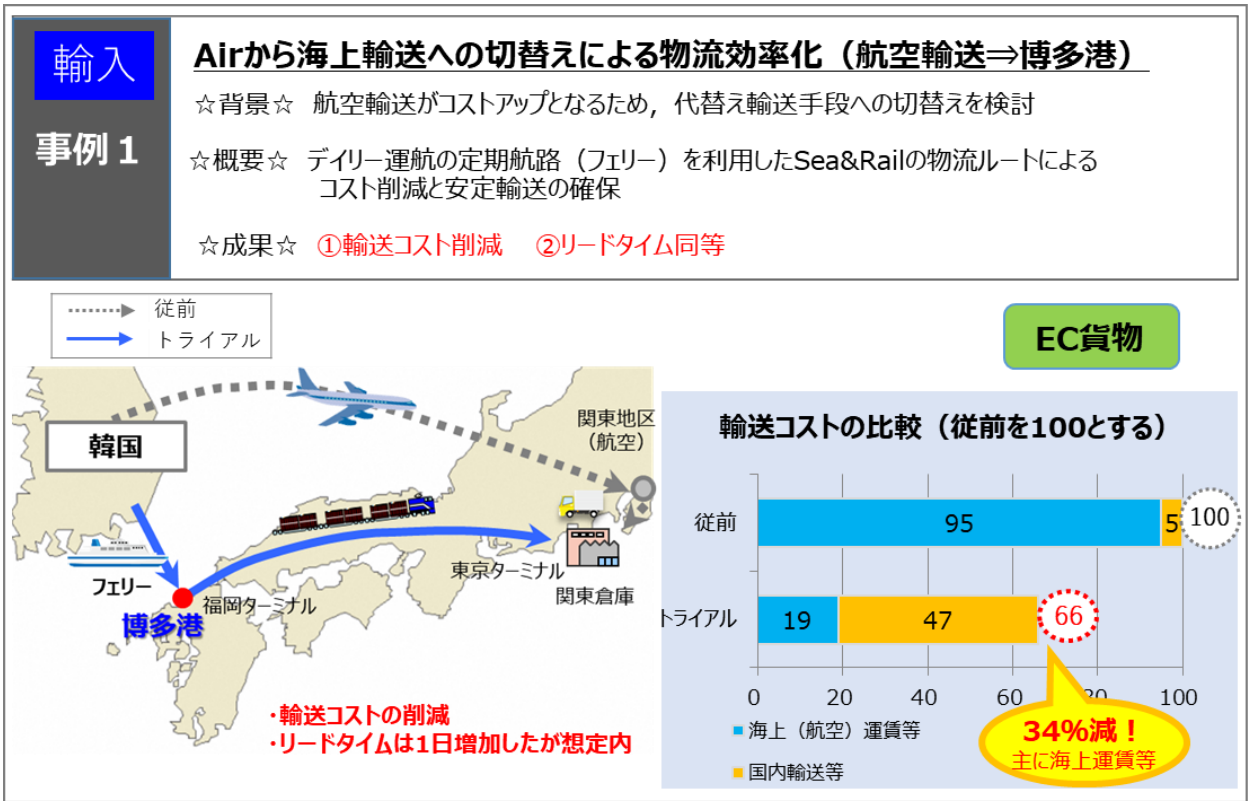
輸入

事例 1

Airから海上輸送への切替えによる物流効率化（航空輸送⇒博多港）

☆背景☆　航空輸送がコストアップとなるため，代替え輸送手段への切替えを検討

☆概要☆　デイリー運航の定期航路（フェリー）を利用したSea&Railの物流ルートによるコスト削減と安定輸送の確保

☆成果☆　①輸送コスト削減　②リードタイム同等

従前
トライアル

EC貨物

韓国

関東地区（航空）

フェリー

博多港

福岡ターミナル

東京ターミナル

関東倉庫

・輸送コストの削減
・リードタイムは1日増加したが想定内

輸送コストの比較（従前を100とする）

| | 海上（航空）運賃等 | 国内輸送等 | 合計 |
|---|---|---|---|
| 従前 | 95 | 5 | 100 |
| トライアル | 19 | 47 | 66 |

0　20　40　60　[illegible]0　100

海上（航空）運賃等
国内輸送等

34%減！
主に海上運賃等